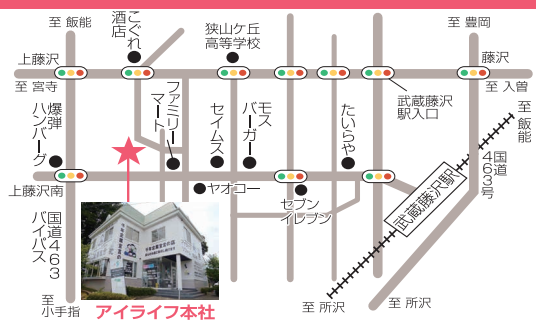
至 飯能
こぐれ
酒店
狭山ケ丘
高等学校
至 豊岡
上藤沢
藤沢
至 宮寺
至 入曽
ファミリーマート
爆弾ハンバーグ
モスバーガー
セイムス
たいらや
武蔵藤沢駅入口
至 飯能
国道463号
上藤沢南
ヤオコー
セブンイレブン
武蔵藤沢駅
国道463バイパス
至 小手指
アイライフ本社
至 所沢
至 所沢